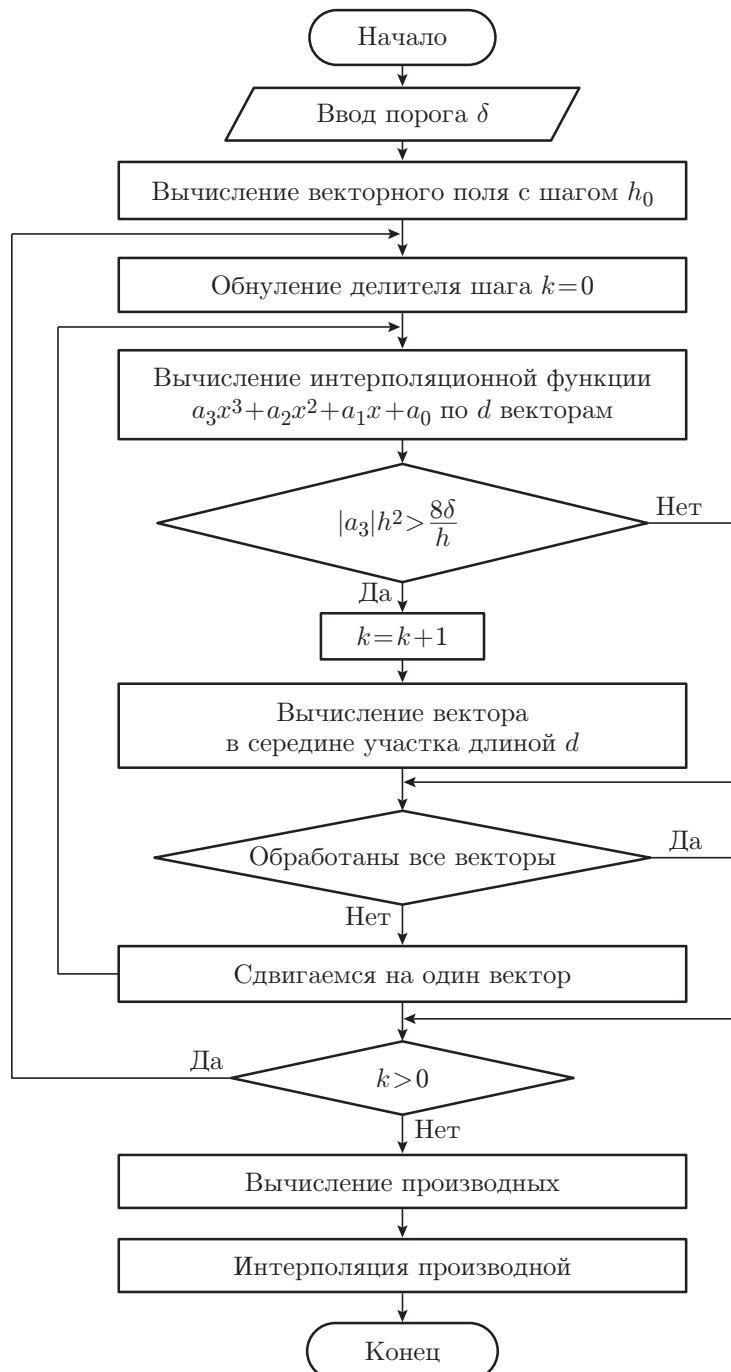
Начало

Ввод порога $\delta$

Вычисление векторного поля с шагом $h_0$

Обнуление делителя шага $k=0$

Вычисление интерполяционной функции $a_3x^3+a_2x^2+a_1x+a_0$ по $d$ векторам

$|a_3|h^2>\frac{8\delta}{h}$

Нет

Да

$k=k+1$

Вычисление вектора в середине участка длиной $d$

Обработаны все векторы

Да

Нет

Сдвигаемся на один вектор

Да

$k>0$

Нет

Вычисление производных

Интерполяция производной

Конец